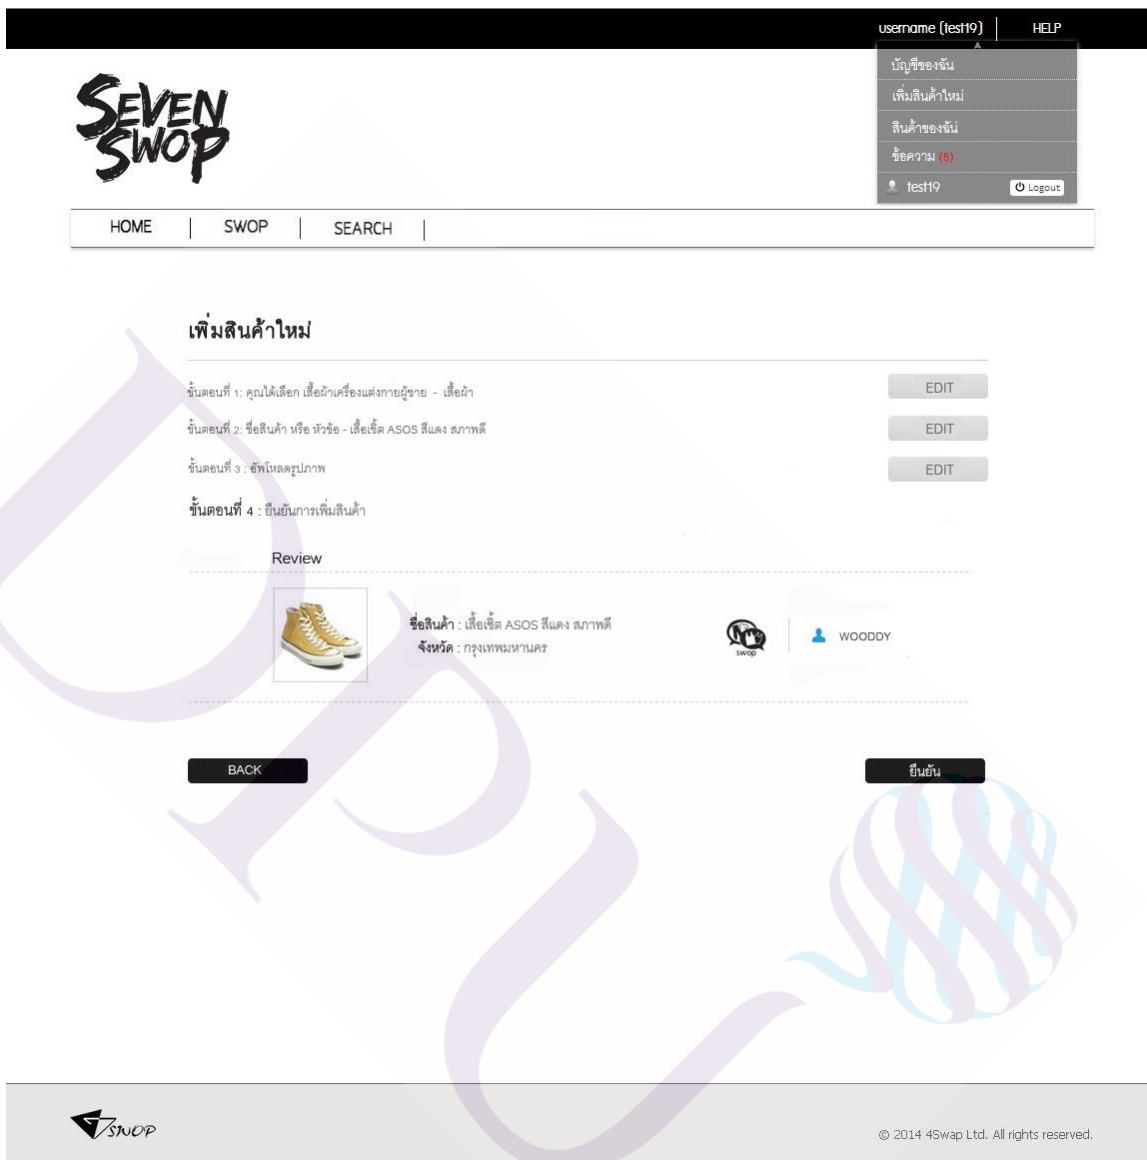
username (test19) HELP

บัญชีของฉัน
เพิ่มสินค้าใหม่
สินค้าของฉัน
ข้อความ (5)
test19 Logout

SEVEN SWOP

HOME | SWOP | SEARCH |

เพิ่มสินค้าใหม่

ขั้นตอนที่ 1: คุณได้เลือก เสื้อผ้าเครื่องแต่งกายผู้ชาย - เสื้อผ้า EDIT

ขั้นตอนที่ 2: ชื่อสินค้า หรือ หัวข้อ - เสื้อเชิ้ต ASOS สีแดง สภาพดี EDIT

ขั้นตอนที่ 3 : อัพโหลดรูปภาพ EDIT

ขั้นตอนที่ 4 : ยืนยันการเพิ่มสินค้า

Review

ชื่อสินค้า : เสื้อเชิ้ต ASOS สีแดง สภาพดี
จังหวัด : กรุงเทพมหานคร

swop

WOODDY

BACK

ยืนยัน

SWOP

© 2014 4Swap Ltd. All rights reserved.